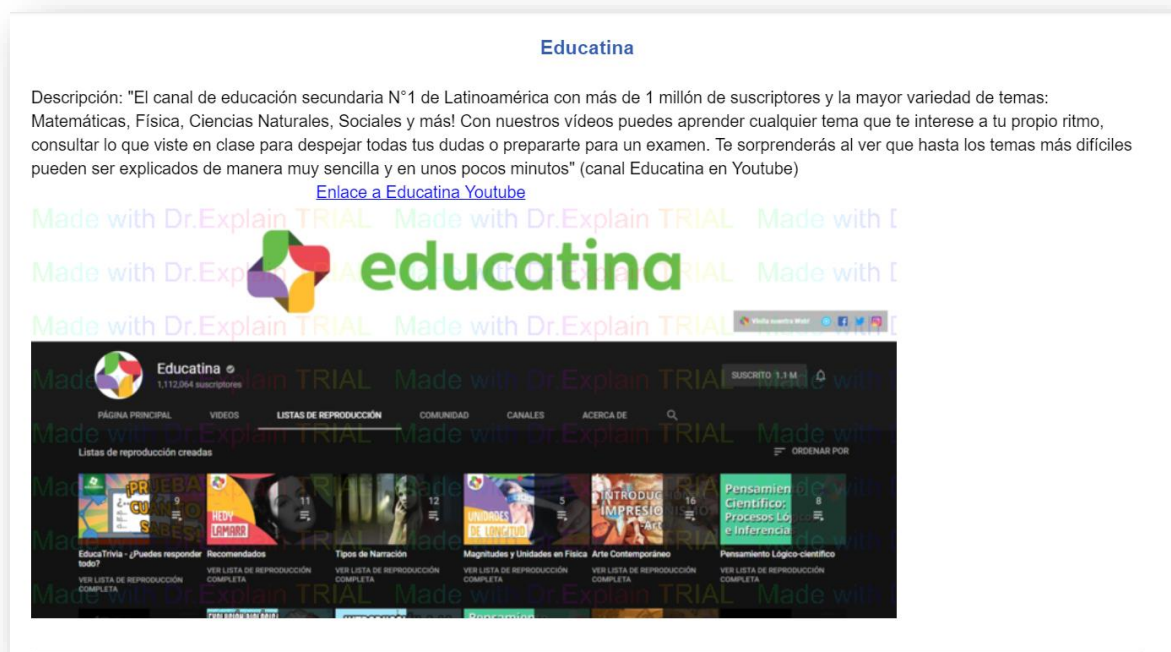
Educatina

Descripción: "El canal de educación secundaria N°1 de Latinoamérica con más de 1 millón de suscriptores y la mayor variedad de temas: Matemáticas, Física, Ciencias Naturales, Sociales y más! Con nuestros vídeos puedes aprender cualquier tema que te interese a tu propio ritmo, consultar lo que viste en clase para despejar todas tus dudas o prepararte para un examen. Te sorprenderás al ver que hasta los temas más difíciles pueden ser explicados de manera muy sencilla y en unos pocos minutos" (canal Educatina en Youtube)

Enlace a Educatina Youtube

Made with Dr.Explain TRIAL Made with Dr.Explain TRIAL Made with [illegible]

educatina

Educatina
1,112,064 suscriptores
SUSCRITO 1.1 M

PÁGINA PRINCIPAL VIDEOS LISTAS DE REPRODUCCIÓN COMUNIDAD CANALES ACERCA DE

Listas de reproducción creadas
ORDENAR POR

9 11 12 5 16 8

HEDY LAMARR
UNIDADES DE LONGITUD
INTRODUCCIÓN IMPRESIO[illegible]
Pensamiento Científico: Procesos Lógicos e Inferencia

EducaTrivia - ¿Puedes responder todo?
VER LISTA DE REPRODUCCIÓN COMPLETA
Recomendados
VER LISTA DE REPRODUCCIÓN COMPLETA
Tipos de Narración
VER LISTA DE REPRODUCCIÓN COMPLETA
Magnitudes y Unidades en Física
VER LISTA DE REPRODUCCIÓN COMPLETA
Arte Contemporáneo
VER LISTA DE REPRODUCCIÓN COMPLETA
Pensamiento Lógico-científico
VER LISTA DE REPRODUCCIÓN COMPLETA